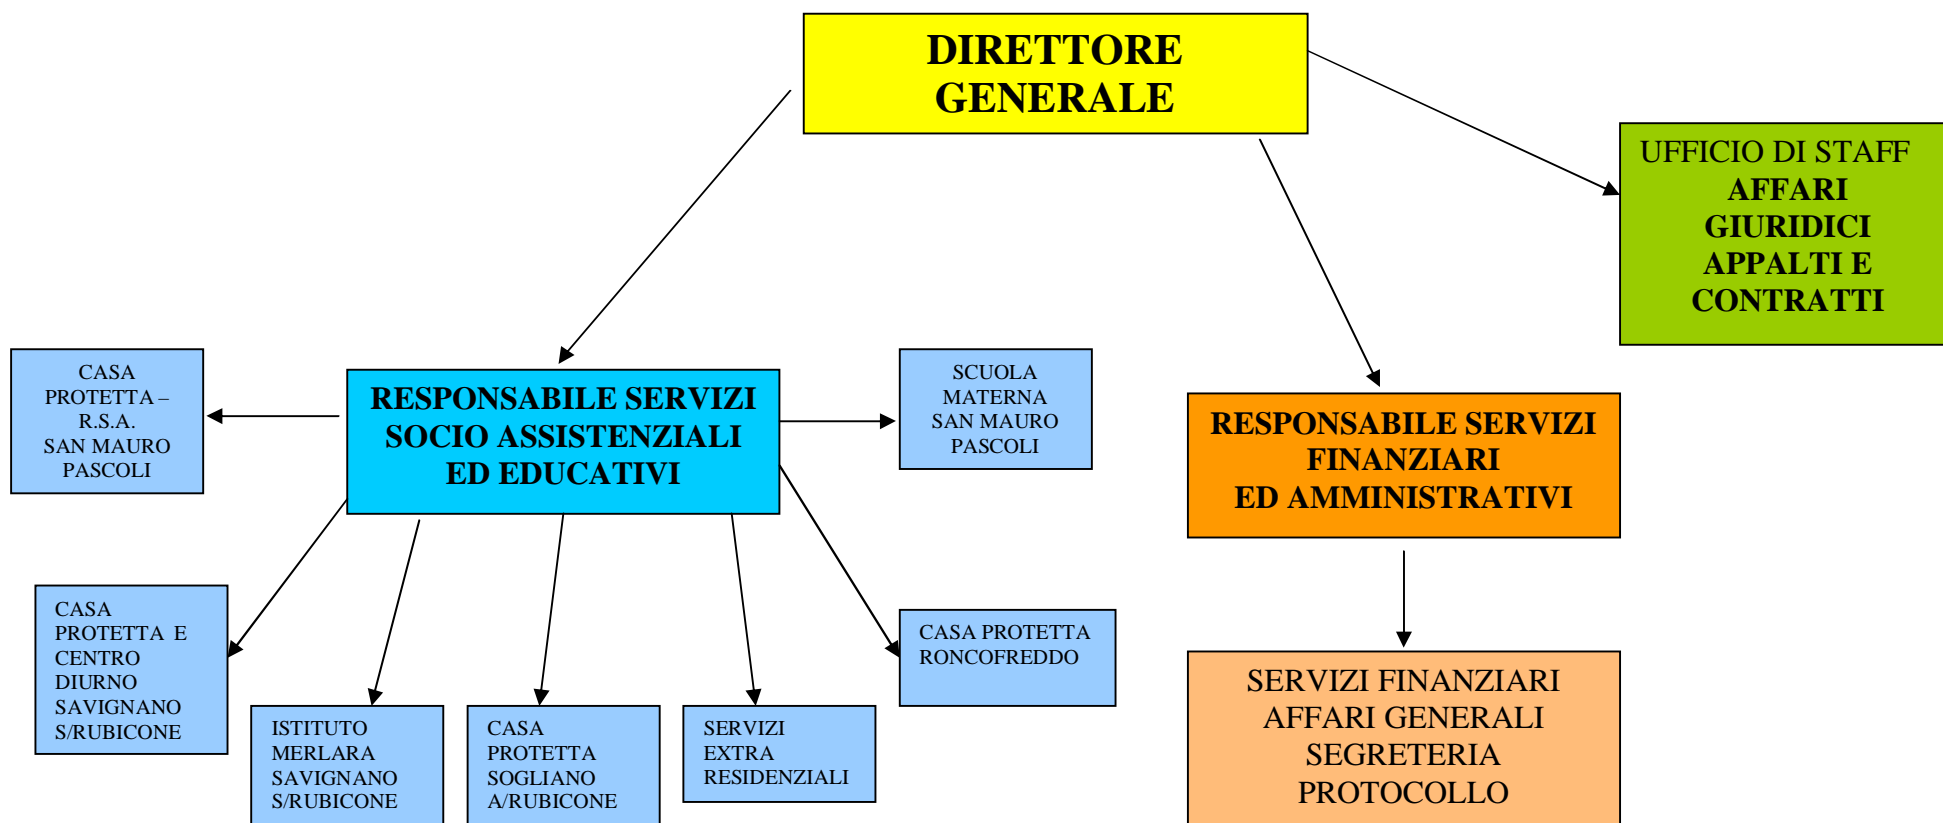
DIRETTORE GENERALE

UFFICIO DI STAFF
AFFARI GIURIDICI APPALTI E CONTRATTI

CASA PROTETTA – R.S.A. SAN MAURO PASCOLI

RESPONSABILE SERVIZI SOCIO ASSISTENZIALI ED EDUCATIVI

SCUOLA MATERNA SAN MAURO PASCOLI

RESPONSABILE SERVIZI FINANZIARI ED AMMINISTRATIVI

CASA PROTETTA E CENTRO DIURNO SAVIGNANO S/RUBICONE

ISTITUTO MERLARA SAVIGNANO S/RUBICONE

CASA PROTETTA SOGLIANO A/RUBICONE

SERVIZI EXTRA RESIDENZIALI

CASA PROTETTA RONCOFREDDO

SERVIZI FINANZIARI AFFARI GENERALI SEGRETERIA PROTOCOLLO